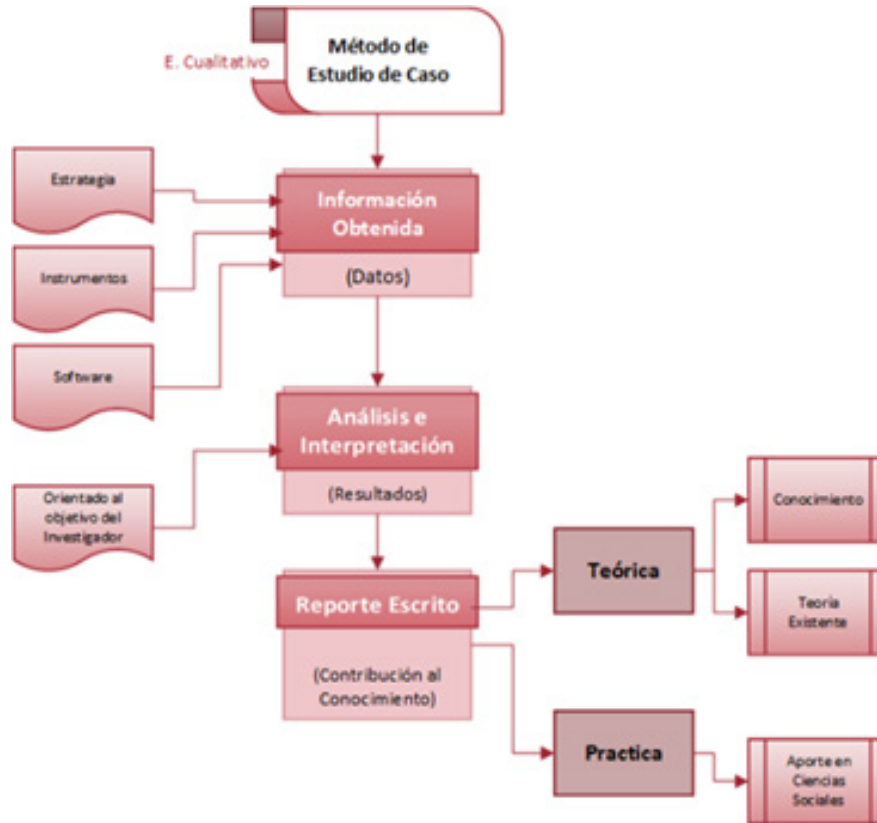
E. Cualitativo

Método de Estudio de Caso

Estrategia

Instrumentos

Software

Información Obtenida

(Datos)

Orientado al objetivo del Investigador

Análisis e Interpretación

(Resultados)

Reporte Escrito

(Contribución al Conocimiento)

Teórica

Conocimiento

Teoria Existente

Practica

Aporte en Ciencias Sociales